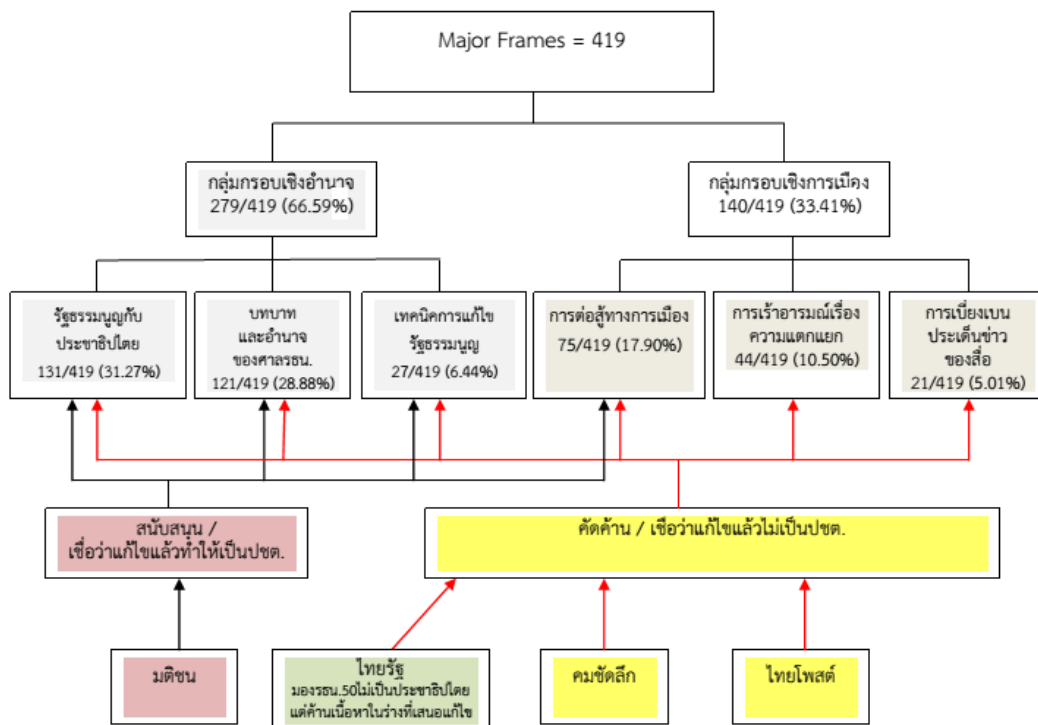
Major Frames = 419

กลุ่มกรอบเชิงอำนาจ
279/419 (66.59%)

กลุ่มกรอบเชิงการเมือง
140/419 (33.41%)

รัฐธรรมนูญกับประชาธิปไตย
131/419 (31.27%)

บทบาทและอำนาจของศาลรธน.
121/419 (28.88%)

เทคนิคการแก้ไขรัฐธรรมนูญ
27/419 (6.44%)

การต่อสู้ทางการเมือง
75/419 (17.90%)

การเร้าอารมณ์เรื่องความแตกแยก
44/419 (10.50%)

การเบี่ยงเบนประเด็นข่าวของสื่อ
21/419 (5.01%)

สนับสนุน / เชื่อว่าแก้ไขแล้วทำให้เป็นปชต.

คัดค้าน / เชื่อว่าแก้ไขแล้วไม่เป็นปชต.

มติชน

ไทยรัฐ
มองรธน.50ไม่เป็นประชาธิปไตย แต่ค้านเนื้อหาในร่างที่เสนอแก้ไข

คมชัดลึก

ไทยโพสต์